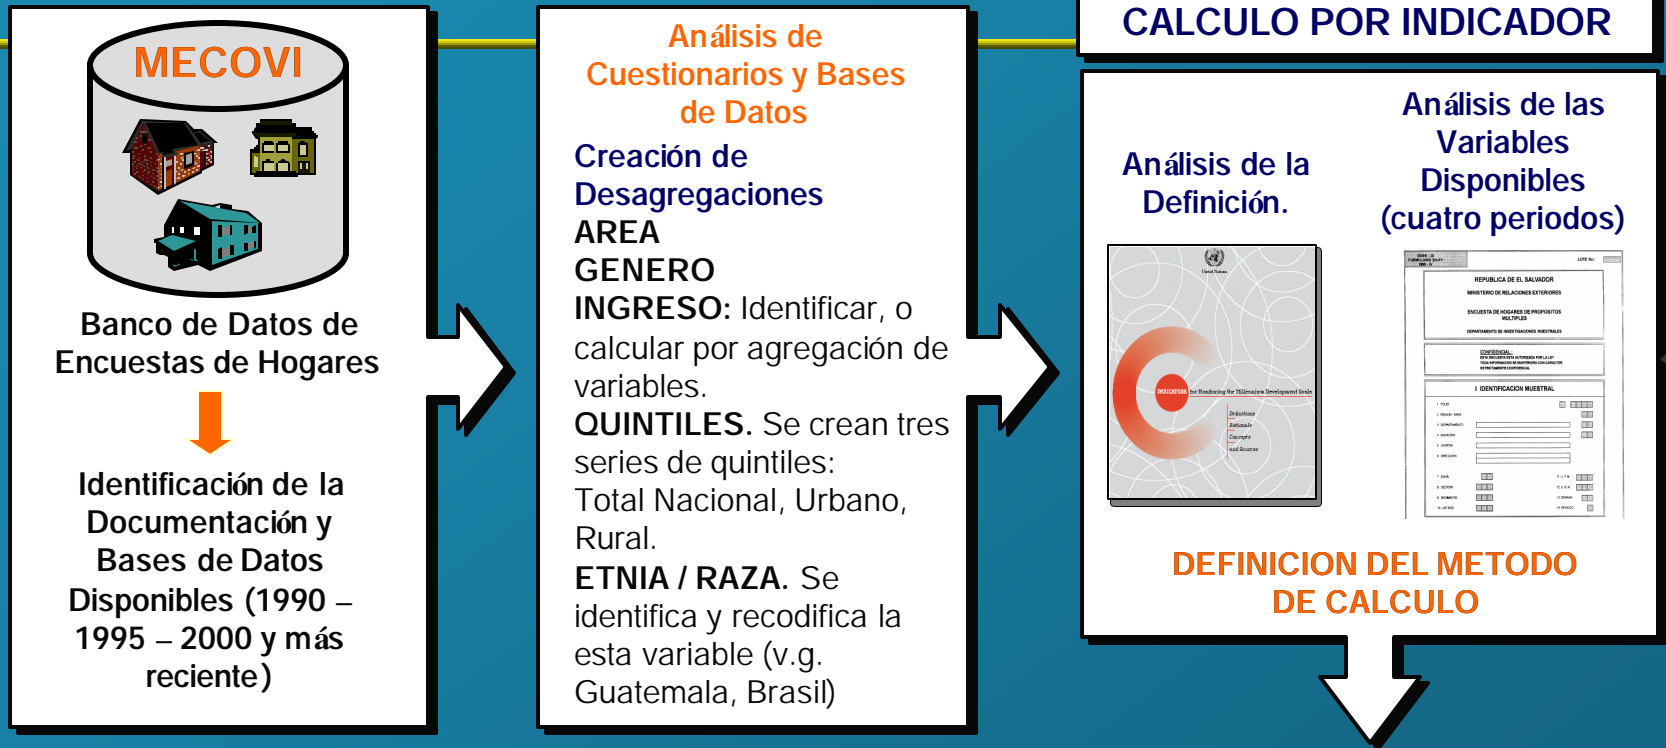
MECOVI

Banco de Datos de Encuestas de Hogares

Identificación de la Documentación y Bases de Datos Disponibles (1990 – 1995 – 2000 y más reciente)

Análisis de Cuestionarios y Bases de Datos

Creación de Desagregaciones
AREA
GENERO
INGRESO: Identificar, o calcular por agregación de variables.
QUINTILES. Se crean tres series de quintiles: Total Nacional, Urbano, Rural.
ETNIA / RAZA. Se identifica y recodifica la esta variable (v.g. Guatemala, Brasil)

CALCULO POR INDICADOR

Análisis de la Definición.

Análisis de las Variables Disponibles (cuatro periodos)

INDICATORS for Monitoring the Millennium Development Goals

Definitions
Rationale
Concepts
and Sources

REPUBLICA DE EL SALVADOR
MINISTERIO DE RELACIONES EXTERIORES
ENCUESTA DE HOGARES DE PROPOSITOS MULTIPLES
I IDENTIFICACION MUESTRAL

DEFINICION DEL METODO DE CALCULO